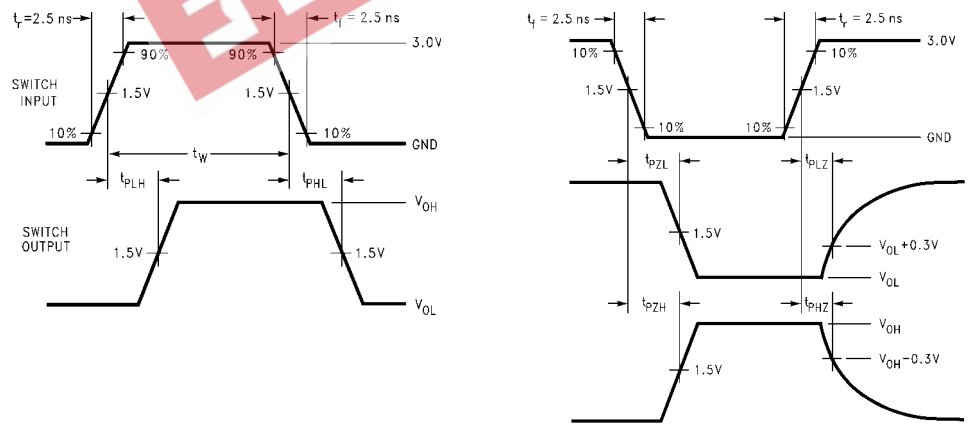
$t_r$ = 2.5 ns
$t_f$ = 2.5 ns
90%
90%
3.0V
SWITCH INPUT
1.5V
1.5V
10%
10%
GND
$t_W$
$t_{PLH}$
$t_{PHL}$
$V_{OH}$
SWITCH OUTPUT
1.5V
1.5V
$V_{OL}$

$t_f$ = 2.5 ns
$t_r$ = 2.5 ns
3.0V
10%
10%
1.5V
1.5V
10%
10%
GND
$t_{PZL}$
$t_{PLZ}$
1.5V
$V_{OL}$+0.3V
$V_{OL}$
$t_{PZH}$
$t_{PHZ}$
$V_{OH}$
$V_{OH}$-0.3V
1.5V